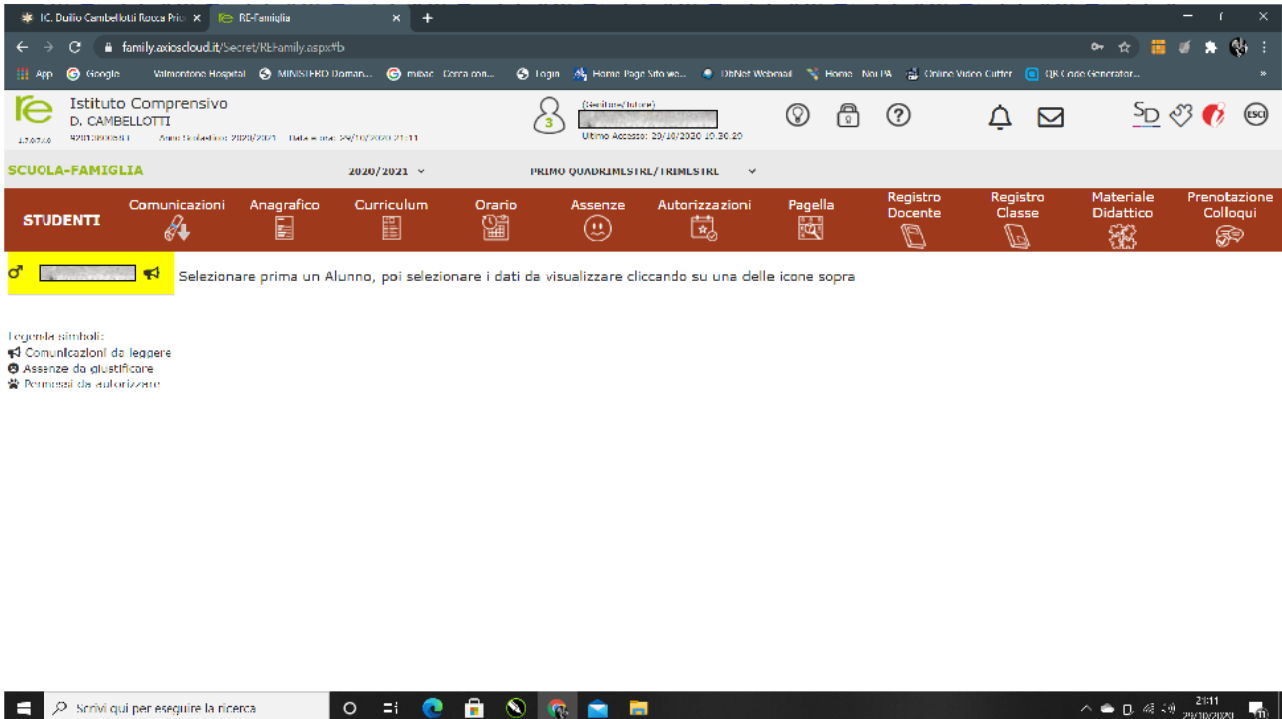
IC. Duilio Cambellotti Rocca Pri ×
RE-Famiglia ×
+

family.axioscloud.it/Secret/REFamily.aspx#b

App Google Valmontone Hospital MINISTERO Doman... mibac Cerca con... Login Home Page Sito we... DbNet Webmail Home NoiPA Online Video Cutter QR Code Generator...

re
1.7.67.0
Istituto Comprensivo
D. CAMBELLOTTI
92012890583 Anno Scolastico: 2020/2021 Data e ora: 29/10/2020 21:11

3
(Genitore/Tutore)
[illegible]
Ultimo Accesso: 29/10/2020 10.30.20

SD
ESCI

SCUOLA-FAMIGLIA
2020/2021
PRIMO QUADRIMESTRE/TRIMESTRE

STUDENTI
Comunicazioni
Anagrafico
Curriculum
Orario
Assenze
Autorizzazioni
Pagella
Registro Docente
Registro Classe
Materiale Didattico
Prenotazione Colloqui

♂ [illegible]
Selezionare prima un Alunno, poi selezionare i dati da visualizzare cliccando su una delle icone sopra

Legenda simboli:
Comunicazioni da leggere
Assenze da giustificare
Permessi da autorizzare

Scrivi qui per eseguire la ricerca
21:11
29/10/2020